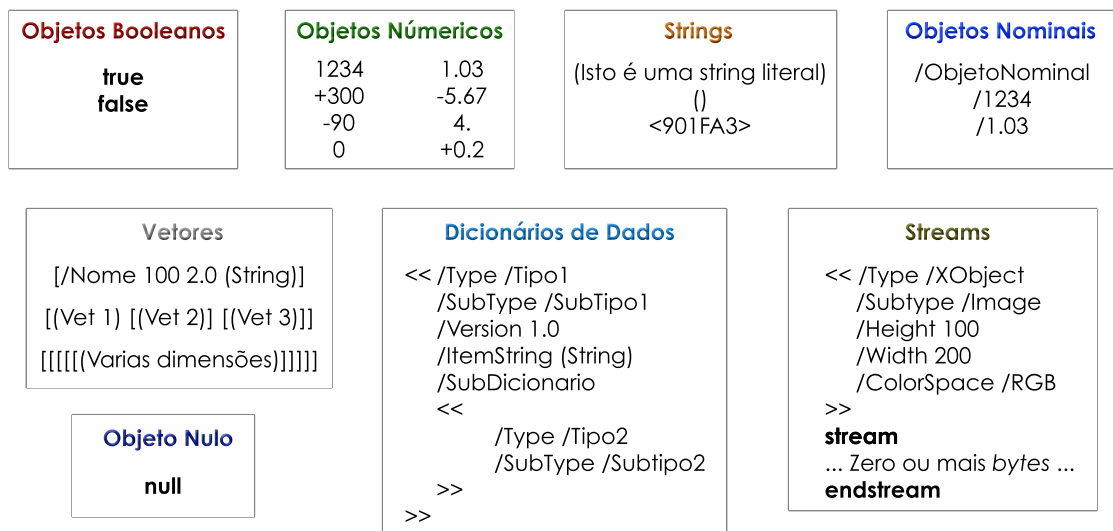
Objetos Booleanos

true
false

Objetos Númericos

| | |
|---|---|
| 1234 | 1.03 |
| +300 | -5.67 |
| -90 | 4. |
| 0 | +0.2 |

Strings

(Isto é uma string literal)
()
<901FA3>

Objetos Nominais

/ObjetoNominal
/1234
/1.03

Vetores

[/Nome 100 2.0 (String)]

[(Vet 1) [(Vet 2)] [(Vet 3)]]

[[[[[(Varias dimensões)]]]]]

Objeto Nulo

null

Dicionários de Dados

<< /Type /Tipo1
/SubType /SubTipo1
/Version 1.0
/ItemString (String)
/SubDicionario
<<
/Type /Tipo2
/SubType /Subtipo2
>>
>>

Streams

<< /Type /XObject
/Subtype /Image
/Height 100
/Width 200
/ColorSpace /RGB
>>
stream
... Zero ou mais bytes ...
endstream